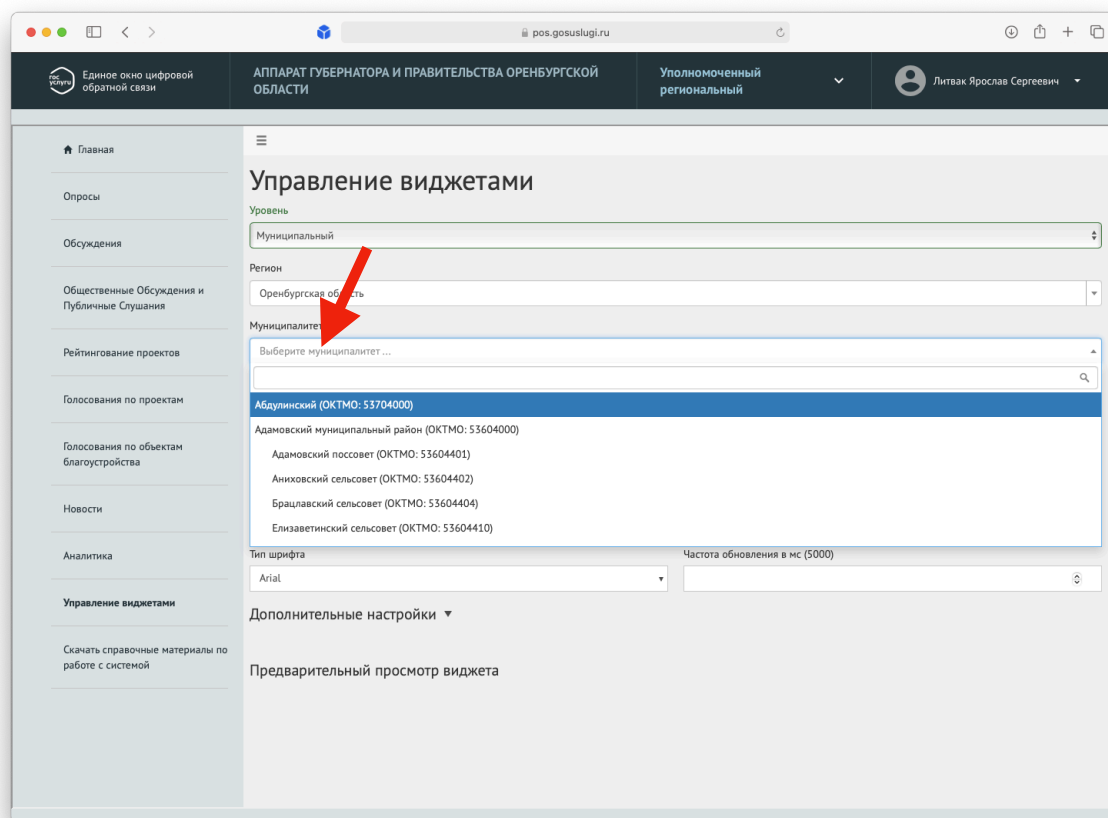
pos.gosuslugi.ru

гос услуги Единое окно цифровой обратной связи

АППАРАТ ГУБЕРНАТОРА И ПРАВИТЕЛЬСТВА ОРЕНБУРГСКОЙ ОБЛАСТИ

Уполномоченный региональный

Литвак Ярослав Сергеевич

Главная

Опросы

Обсуждения

Общественные Обсуждения и Публичные Слушания

Рейтингование проектов

Голосования по проектам

Голосования по объектам благоустройства

Новости

Аналитика

Управление виджетами

Скачать справочные материалы по работе с системой

≡

Управление виджетами

Уровень

Муниципальный

Регион

Оренбургская область

Муниципалитет

Выберите муниципалитет ...

Абдулинский (ОКТМО: 53704000)

Адамовский муниципальный район (ОКТМО: 53604000)

Адамовский поссовет (ОКТМО: 53604401)

Аниховский сельсовет (ОКТМО: 53604402)

Брацлавский сельсовет (ОКТМО: 53604404)

Елизаветинский сельсовет (ОКТМО: 53604410)

Тип шрифта

Arial

Частота обновления в мс (5000)

Дополнительные настройки ▼

Предварительный просмотр виджета